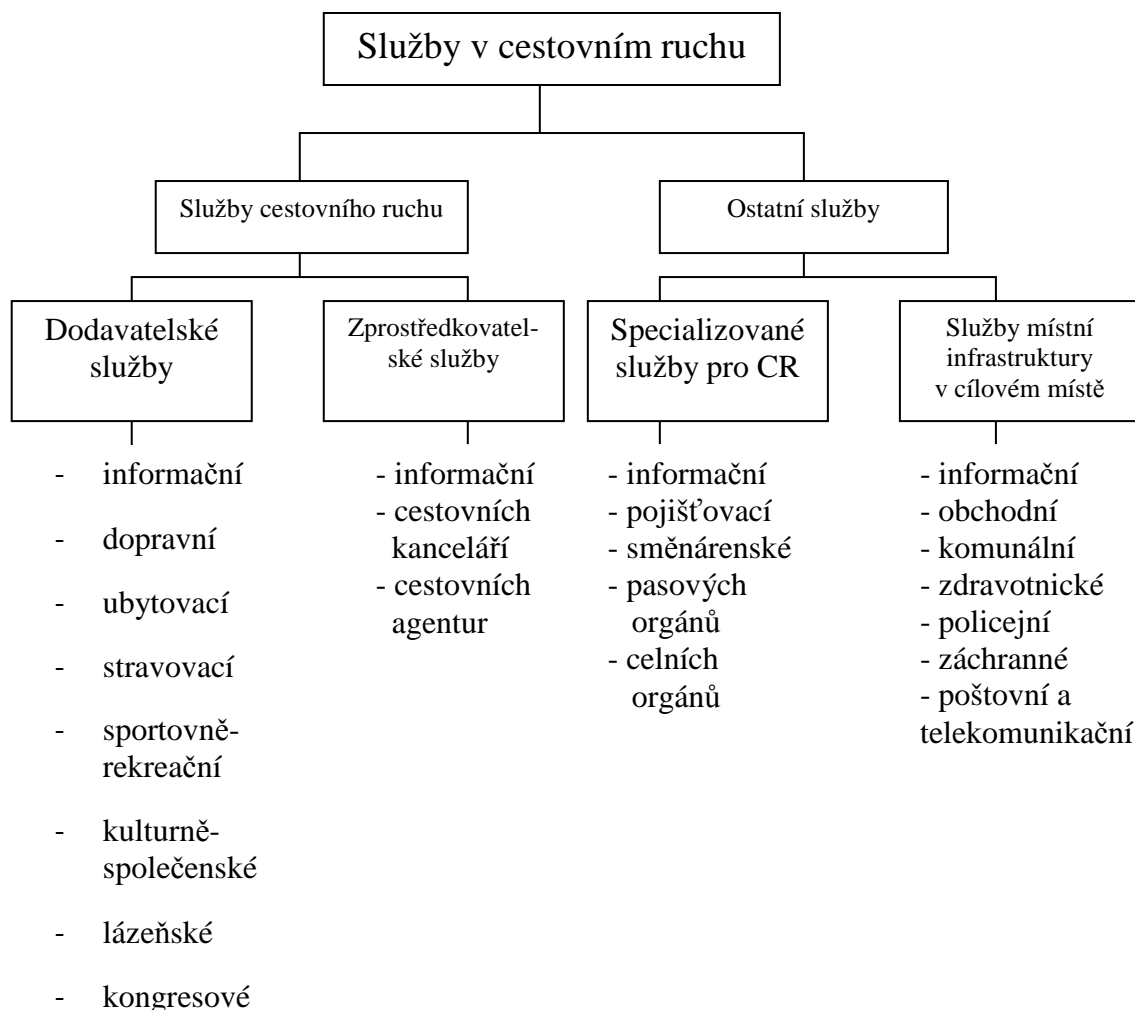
Služby v cestovním ruchu

Služby cestovního ruchu

Ostatní služby

Dodavatelské služby

- informační
- dopravní
- ubytovací
- stravovací
- sportovně-rekreační
- kulturně-společenské
- lázeňské
- kongresové

Zprostředkovatelské služby

- informační
- cestovních kanceláří
- cestovních agentur

Specializované služby pro CR

- informační
- pojišťovací
- směnárenské
- pasových orgánů
- celních orgánů

Služby místní infrastruktury v cílovém místě

- informační
- obchodní
- komunální
- zdravotnické
- policejní
- záchranné
- poštovní a telekomunikační